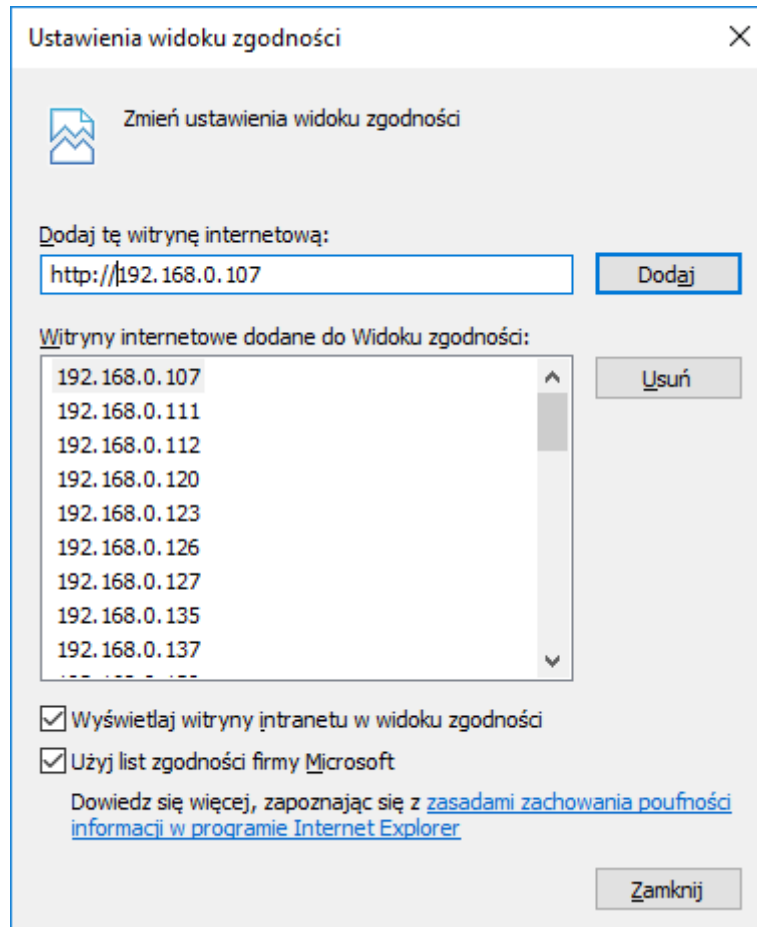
Ustawienia widoku zgodności

Zmień ustawienia widoku zgodności

Dodaj tę witrynę internetową:

http://192.168.0.107

Dodaj

Witryny internetowe dodane do Widoku zgodności:

192.168.0.107
192.168.0.111
192.168.0.112
192.168.0.120
192.168.0.123
192.168.0.126
192.168.0.127
192.168.0.135
192.168.0.137
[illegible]

Usuń

Wyświetlaj witryny intranetu w widoku zgodności

Użyj list zgodności firmy Microsoft

Dowiedz się więcej, zapoznając się z zasadami zachowania poufności informacji w programie Internet Explorer

Zamknij